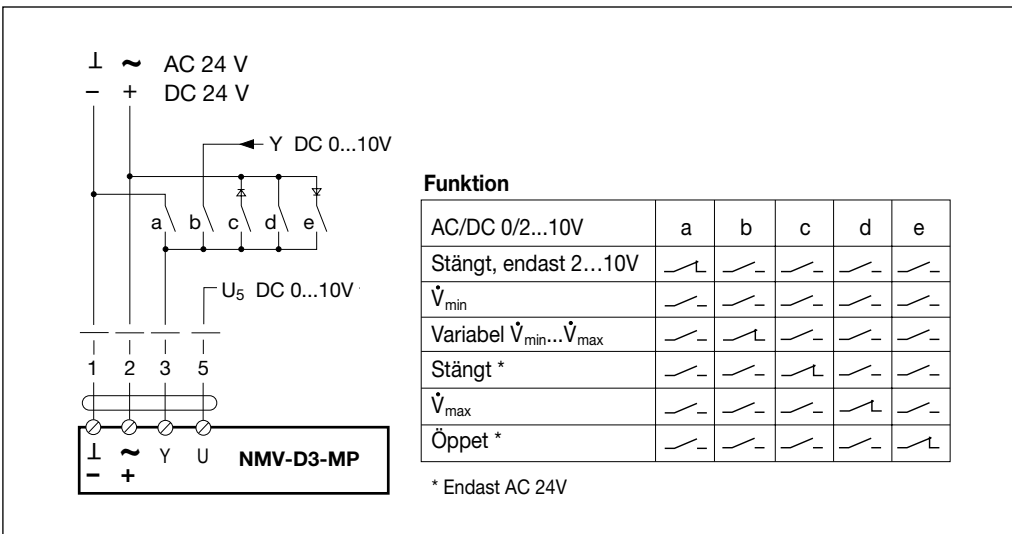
⊥ ~ AC 24 V
– + DC 24 V

Y DC 0...10V

a b c d e

$U_5$ DC 0...10V

1 2 3 5

⊥ ~ Y U
– +
NMV-D3-MP

Funktion

| AC/DC 0/2...10V | a | b | c | d | e |
|---|---|---|---|---|---|
| Stängt, endast 2…10V | | | | | |
| $\dot{V}_{min}$ | | | | | |
| Variabel $\dot{V}_{min}$...$\dot{V}_{max}$ | | | | | |
| Stängt * | | | | | |
| $\dot{V}_{max}$ | | | | | |
| Öppet * | | | | | |

* Endast AC 24V